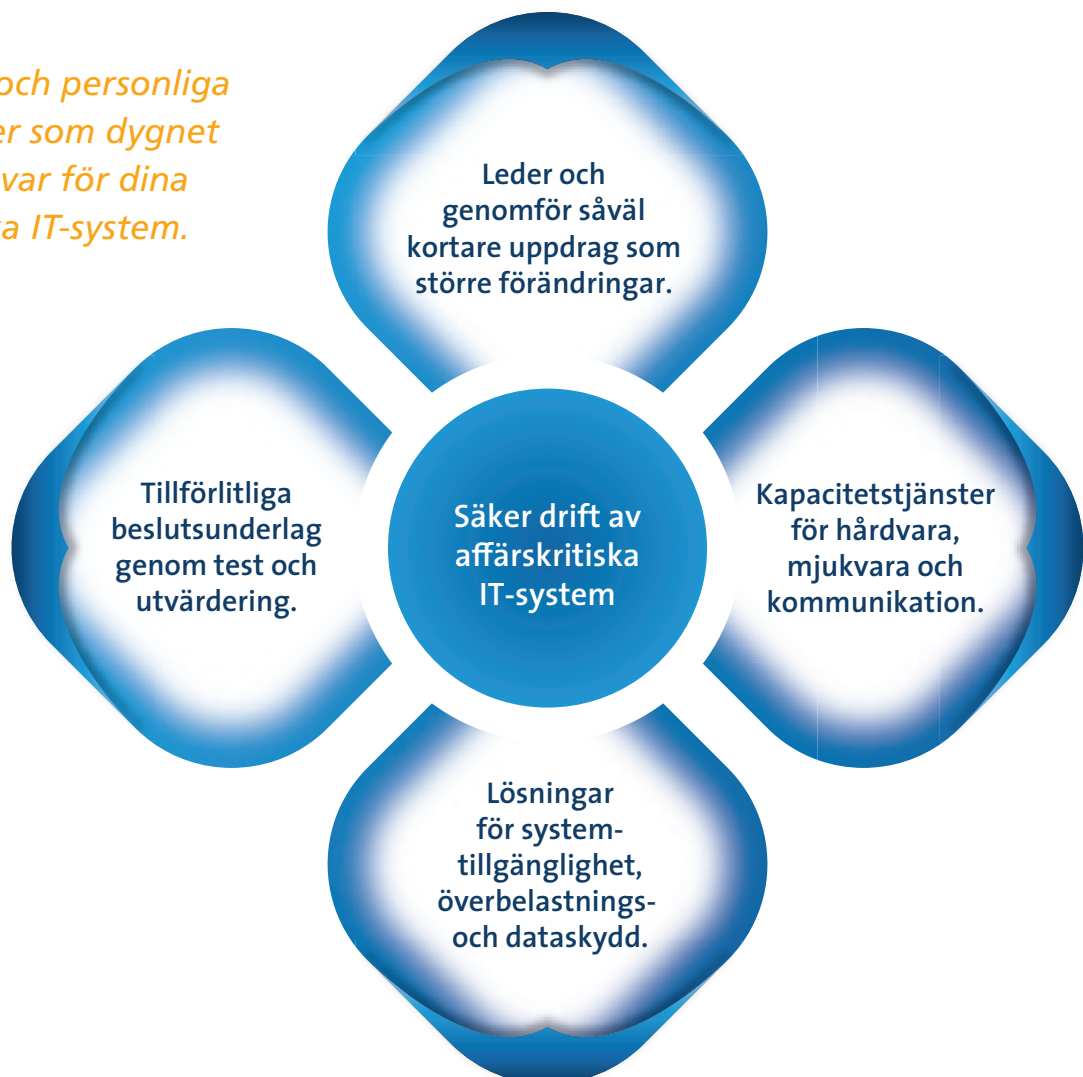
och personliga
er som dygnet
var för dina
a IT-system.

Leder och genomför såväl kortare uppdrag som större förändringar.

Tillförlitliga beslutsunderlag genom test och utvärdering.

Säker drift av affärskritiska IT-system

Kapacitetstjänster för hårdvara, mjukvara och kommunikation.

Lösningar för systemtillgänglighet, överbelastnings- och dataskydd.